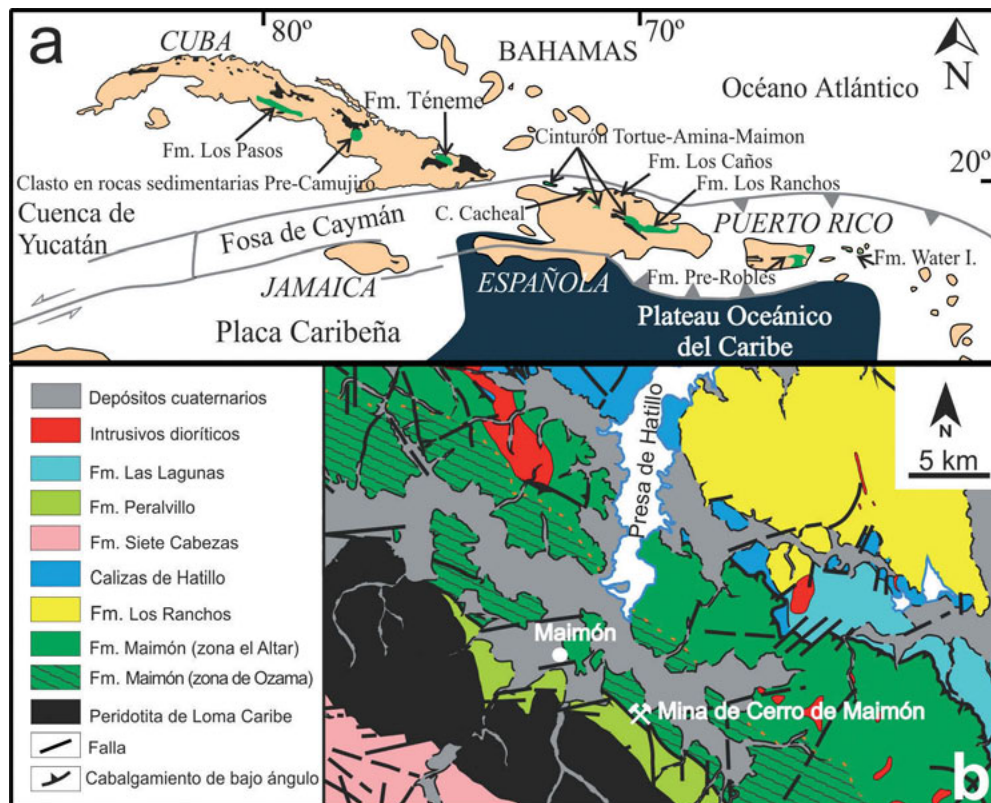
a

CUBA 80º BAHAMAS 70º

N

Océano Atlántico

Fm. Téneme

Fm. Los Pasos

Cinturón Tortue-Amina-Maimon

Fm. Los Caños

20º

Clasto en rocas sedimentarias Pre-Camujiro

Fm. Los Ranchos

Cuenca de Yucatán

C. Cacheal

Fosa de Caymán

PUERTO RICO

Fm. Water I.

JAMAICA

ESPAÑOLA

Fm. Pre-Robles

Placa Caribeña

Plateau Oceánico del Caribe

Depósitos cuaternarios

Intrusivos dioríticos

Fm. Las Lagunas

Fm. Peralvillo

Fm. Siete Cabezas

Calizas de Hatillo

Fm. Los Ranchos

Fm. Maimón (zona el Altar)

Fm. Maimón (zona de Ozama)

Peridotita de Loma Caribe

Falla

Cabalgamiento de bajo ángulo

Presa de Hatillo

N

5 km

Maimón

Mina de Cerro de Maimón

b